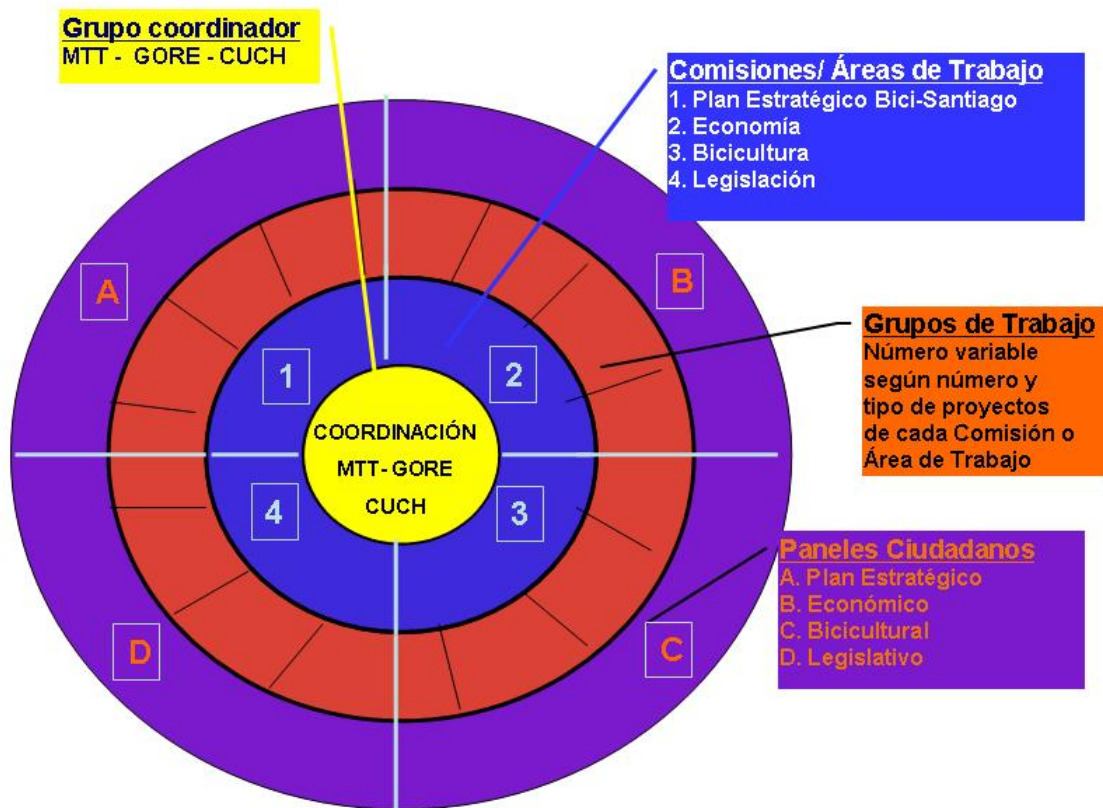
Grupo coordinador
MTT - GORE - CUCH

Comisiones/ Áreas de Trabajo
1. Plan Estratégico Bici-Santiago
2. Economía
3. Bicicultura
4. Legislación

A

B

1

2

Grupos de Trabajo
Número variable según número y tipo de proyectos de cada Comisión o Área de Trabajo

COORDINACIÓN
MTT- GORE
CUCH

4

3

Paneles Ciudadanos
A. Plan Estratégico
B. Económico
C. Bicicultural
D. Legislativo

D

C